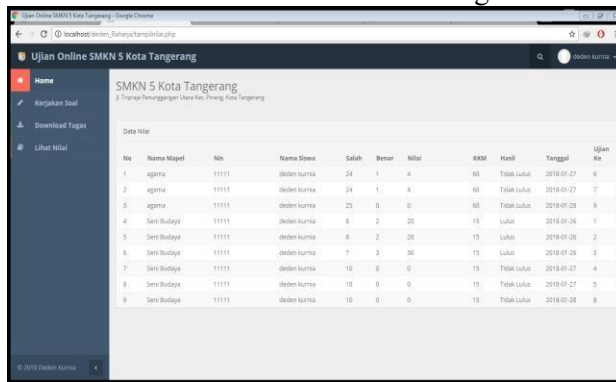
Ujian Online SMKN 5 Kota Tangerang - Google Chrome

localhost/deden_Raharja/tampilnilai.php

Ujian Online SMKN 5 Kota Tangerang

deden kurnia

Home

Kerjakan Soal

Download Tugas

Lihat Nilai

SMKN 5 Kota Tangerang

Jl. Tripraja Penunggangan Utara Kec. Pinang, Kota Tangerang

Data Nilai

| No | Nama Mapel | Nis | Nama Siswa | Salah | Benar | Nilai | KKM | Hasil | Tanggal | Ujian Ke |
|---|---|---|---|---|---|---|---|---|---|---|
| 1 | agama | 11111 | deden kurnia | 24 | 1 | 4 | 60 | Tidak Lulus | 2018-01-27 | 6 |
| 2 | agama | 11111 | deden kurnia | 24 | 1 | 4 | 60 | Tidak Lulus | 2018-01-27 | 7 |
| 3 | agama | 11111 | deden kurnia | 25 | 0 | 0 | 60 | Tidak Lulus | 2018-01-28 | 9 |
| 4 | Seni Budaya | 11111 | deden kurnia | 8 | 2 | 20 | 15 | Lulus | 2018-01-26 | 1 |
| 5 | Seni Budaya | 11111 | deden kurnia | 8 | 2 | 20 | 15 | Lulus | 2018-01-26 | 2 |
| 6 | Seni Budaya | 11111 | deden kurnia | 7 | 3 | 30 | 15 | Lulus | 2018-01-26 | 3 |
| 7 | Seni Budaya | 11111 | deden kurnia | 10 | 0 | 0 | 15 | Tidak Lulus | 2018-01-27 | 4 |
| 8 | Seni Budaya | 11111 | deden kurnia | 10 | 0 | 0 | 15 | Tidak Lulus | 2018-01-27 | 5 |
| 9 | Seni Budaya | 11111 | deden kurnia | 10 | 0 | 0 | 15 | Tidak Lulus | 2018-01-28 | 8 |

© 2018 Deden Kurnia